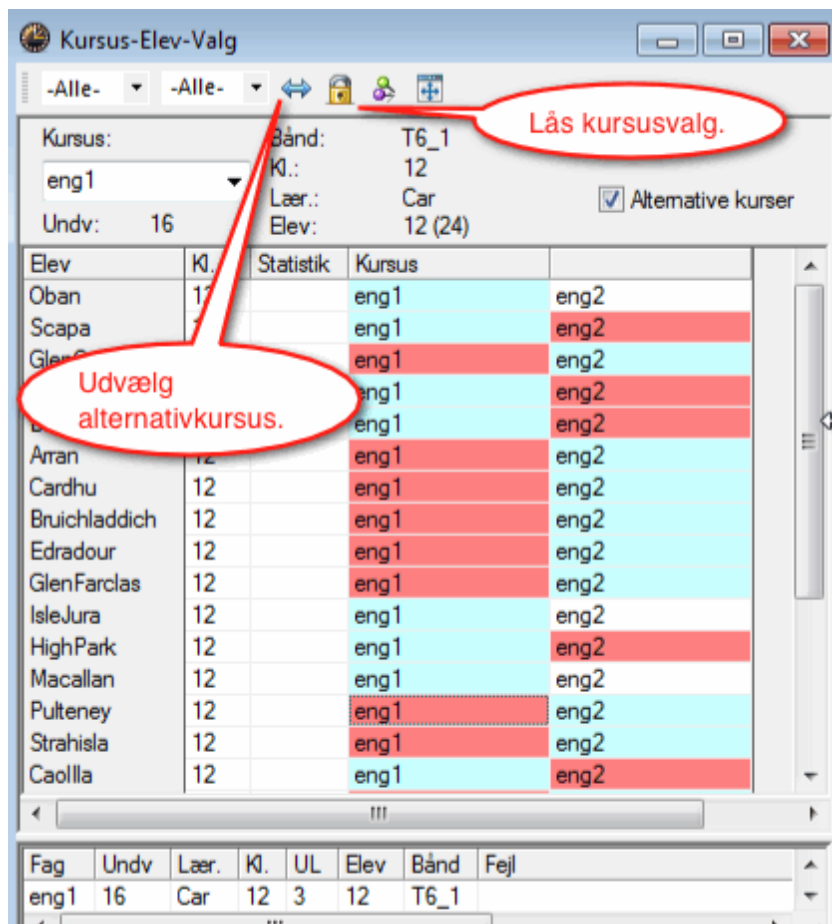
Kursus-Elev-Valg

-Alle- -Alle-

Lås kursusvalg.

Kursus: eng1
Undv: 16
Bånd: T6_1
Kl.: 12
Lær.: Car
Elev: 12 (24)

Alternative kurser

| Elev | Kl. | Statistik | Kursus | |
|---|---|---|---|---|
| Oban | 12 | | eng1 | eng2 |
| Scapa | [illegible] | | eng1 | eng2 |
| Glen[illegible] | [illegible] | | eng1 | eng2 |
| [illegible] | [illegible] | | eng1 | eng2 |
| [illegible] | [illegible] | | eng1 | eng2 |
| Arran | 12 | | eng1 | eng2 |
| Cardhu | 12 | | eng1 | eng2 |
| Bruichladdich | 12 | | eng1 | eng2 |
| Edradour | 12 | | eng1 | eng2 |
| GlenFarclas | 12 | | eng1 | eng2 |
| IsleJura | 12 | | eng1 | eng2 |
| HighPark | 12 | | eng1 | eng2 |
| Macallan | 12 | | eng1 | eng2 |
| Pulteney | 12 | | eng1 | eng2 |
| Strahisla | 12 | | eng1 | eng2 |
| Caollla | 12 | | eng1 | eng2 |

Udvælg alternativkursus.

| Fag | Undv | Lær. | Kl. | UL | Elev | Bånd | Fejl |
|---|---|---|---|---|---|---|---|
| eng1 | 16 | Car | 12 | 3 | 12 | T6_1 | |